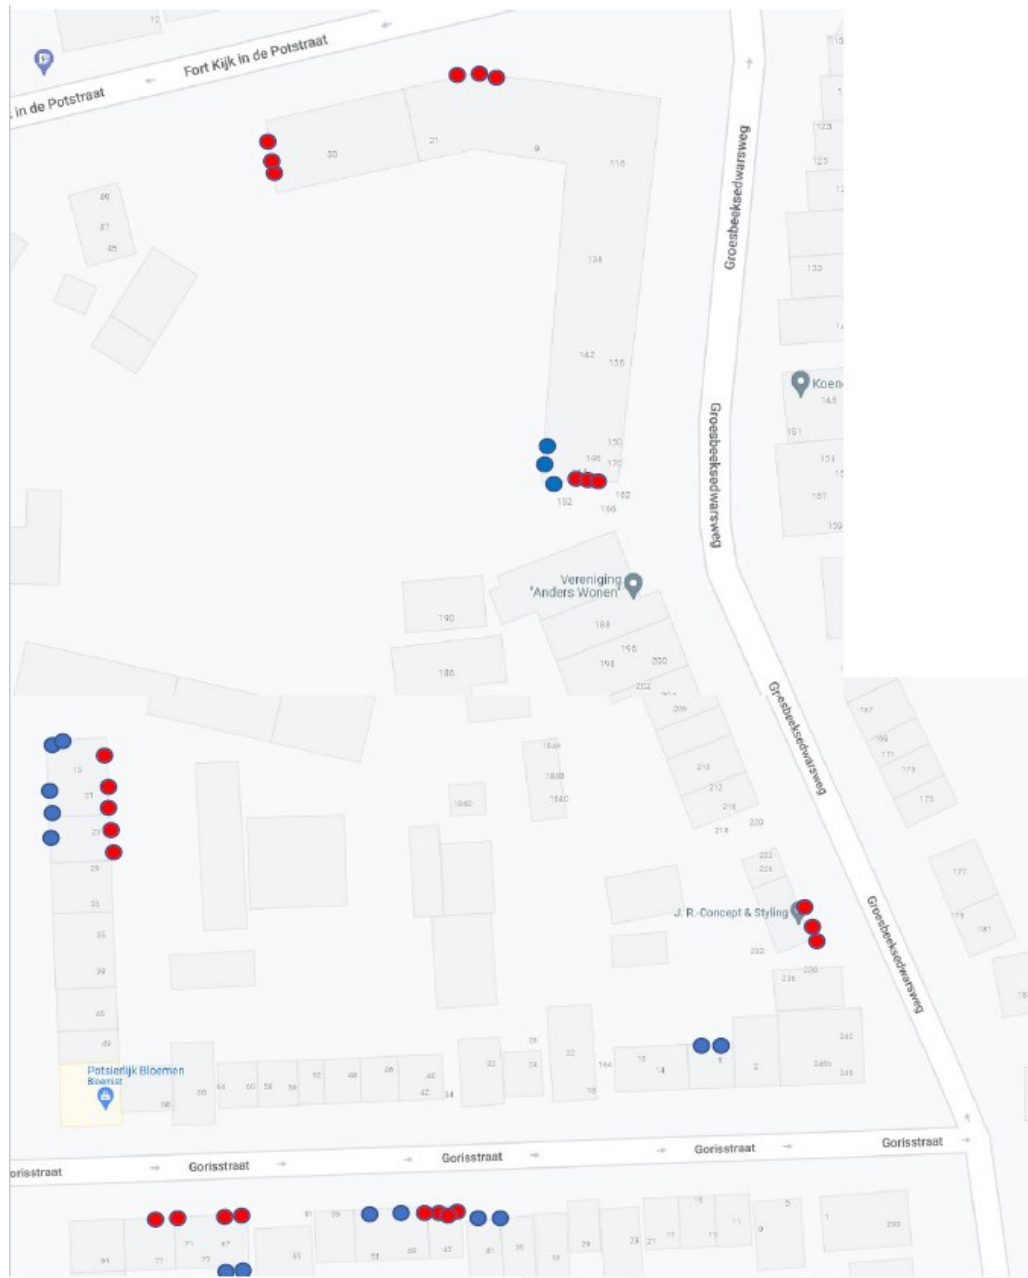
12

Fort Kijk in de Potstraat

in de Potstraat

33
21
9
116
85
87
45
138
142
156
150
186
170
152
162
166

Groesbeeksedwarsweg

123
125
12
133
14
Koen
143
151
153
15
157
159

Groesbeeksedwarsweg

Vereniging "Anders Wonen"
190
188
196
198
200
186
202
204
206
210
212
216
218
220

Groesbeeksedwarsweg

167
169
171
173
175

184A
184B
184C
184D

19
21
23
25
33
35
39
45
49

222
224
J. R.-Concept & Styling
232
236
238

Groesbeeksedwarsweg

177
179
181

Potsierlijk Bloemen
Bloemist
58
66
64
60
58
56
50
48
46
40
42
34
32
24
26
22
18
16A
16
14
4
2
242
240a
246

Gorisstraat
Gorisstraat
Gorisstraat
Gorisstraat
orisstraat

93
77
71
73
67
65
61
59
51
49
45
41
39
33
29
29
27
17
15
11
9
5
1
230